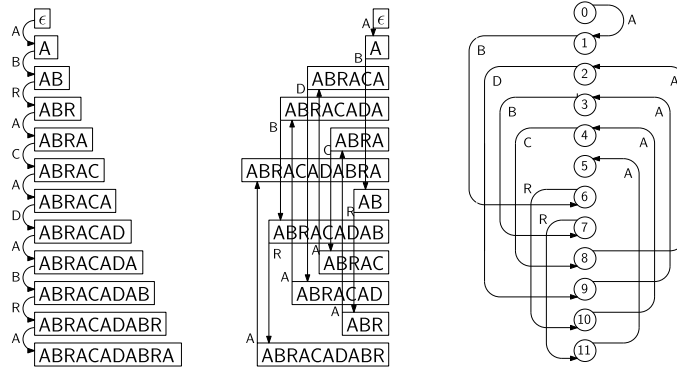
$\epsilon$
A
A
B
AB
R
ABR
A
ABRA
C
ABRAC
A
ABRACA
D
ABRACAD
A
ABRACADA
B
ABRACADAB
R
ABRACADABR
A
ABRACADABRA

A $\epsilon$
A
B
ABRACA
D
ABRACADA
B
ABRA
C
ABRACADABRA
AB
R
ABRACADAB
R
A
ABRAC
A
ABRACAD
A
ABR
A
ABRACADABR

0
A
1
B
2
D
A
3
B
A
4
C
A
5
A
R
6
R
7
8
9
10
11